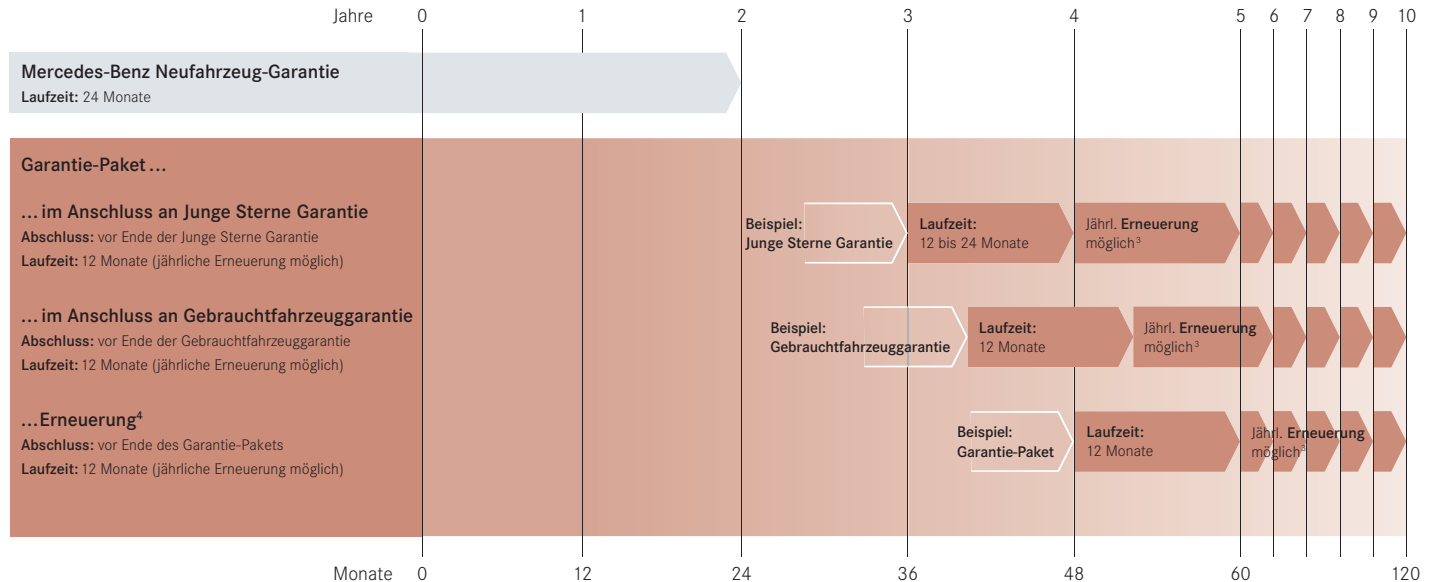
Jahre 0 1 2 3 4 5 6 7 8 9 10

Mercedes-Benz Neufahrzeug-Garantie
Laufzeit: 24 Monate

Garantie-Paket …

… im Anschluss an Junge Sterne Garantie
Abschluss: vor Ende der Junge Sterne Garantie
Laufzeit: 12 Monate (jährliche Erneuerung möglich)

Beispiel: Junge Sterne Garantie
Laufzeit: 12 bis 24 Monate
Jährl. Erneuerung möglich³

… im Anschluss an Gebrauchtfahrzeuggarantie
Abschluss: vor Ende der Gebrauchtfahrzeuggarantie
Laufzeit: 12 Monate (jährliche Erneuerung möglich)

Beispiel: Gebrauchtfahrzeuggarantie
Laufzeit: 12 Monate
Jährl. Erneuerung möglich³

…Erneuerung⁴
Abschluss: vor Ende des Garantie-Pakets
Laufzeit: 12 Monate (jährliche Erneuerung möglich)

Beispiel: Garantie-Paket
Laufzeit: 12 Monate
Jährl. Erneuerung möglich³

Monate 0 12 24 36 48 60 120